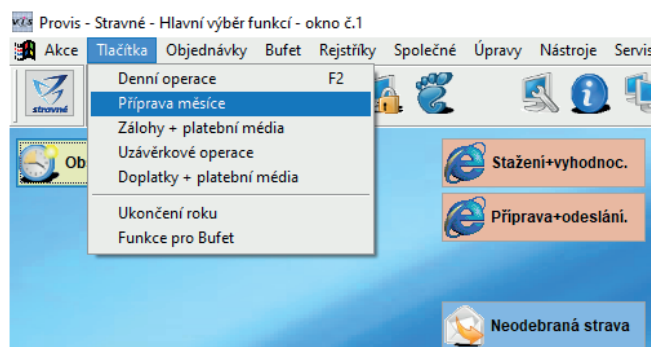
Provis - Stravné - Hlavní výběr funkcí - okno č.1

Akce Tlačítka Objednávky Bufet Rejstříky Společné Úpravy Nástroje Servis

stravné

Denní operace F2
Příprava měsíce
Zálohy + platební média
Uzávěrkové operace
Doplatky + platební média

Ukončení roku
Funkce pro Bufet

Ob

Stažení+vyhodnoc.

Příprava+odeslání.

Neodebraná strava